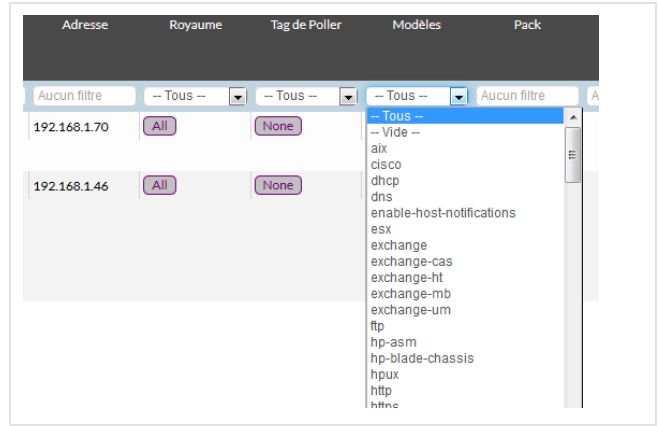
| Adresse | Royaume | Tag de Poller | Modèles | Pack |
|---|---|---|---|---|
| Aucun filtre | -- Tous -- | -- Tous -- | -- Tous -- | Aucun filtre |
| 192.168.1.70 | All | None | | |
| 192.168.1.46 | All | None | | |

-- Tous --
-- Vide --
aix
cisco
dhcp
dns
enable-host-notifications
esx
exchange
exchange-cas
exchange-ht
exchange-mb
exchange-um
ftp
hp-asm
hp-blade-chassis
hpux
http
https